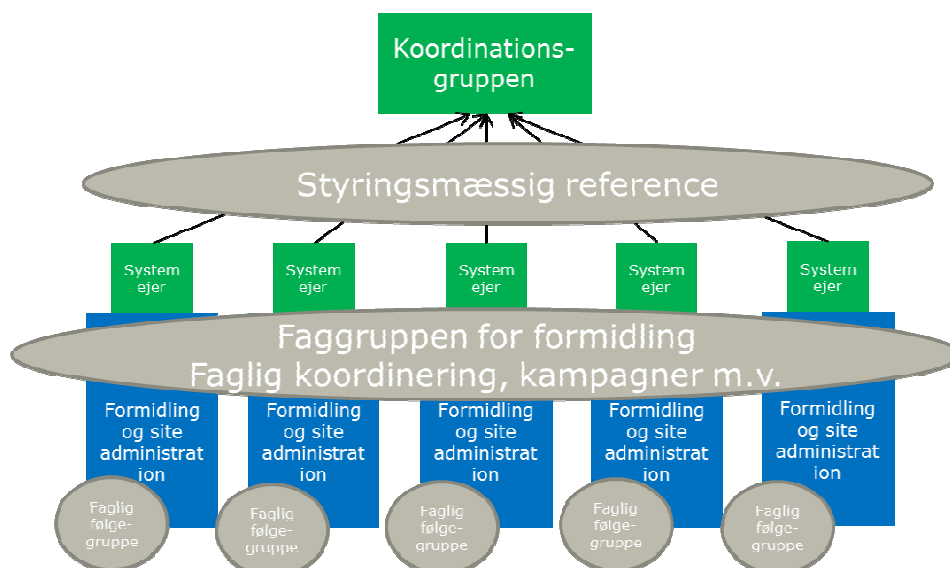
Koordinations-gruppen

Styringsmæssig reference

System ejer

System ejer

System ejer

System ejer

System ejer

Faggruppen for formidling
Faglig koordinering, kampagner m.v.

Formidling og site administrat ion

Formidling og site administrat ion

Formidling og site administrat ion

Formidling og site administrat ion

Formidling og site administrat ion

Faglig følge-gruppe

Faglig følge-gruppe

Faglig følge-gruppe

Faglig følge-gruppe

Faglig følge-gruppe